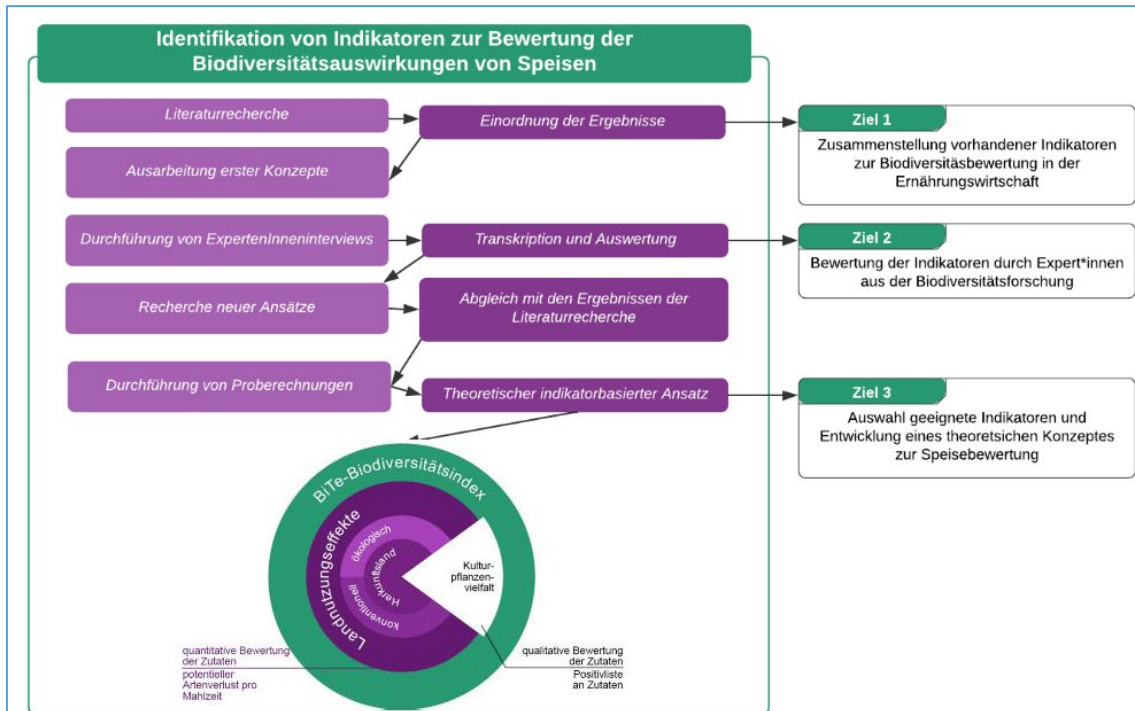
Identifikation von Indikatoren zur Bewertung der Biodiversitätsauswirkungen von Speisen

Literaturrecherche

Einordnung der Ergebnisse

Ziel 1
Zusammenstellung vorhandener Indikatoren zur Biodiversitäsbewertung in der Ernährungswirtschaft

Ausarbeitung erster Konzepte

Durchführung von ExpertenInnenen­interviews

Transkription und Auswertung

Ziel 2
Bewertung der Indikatoren durch Expert*innen aus der Biodiversitätsforschung

Recherche neuer Ansätze

Abgleich mit den Ergebnissen der Literaturrecherche

Durchführung von Proberechnungen

Theoretischer indikatorbasierter Ansatz

Ziel 3
Auswahl geeignete Indikatoren und Entwicklung eines theoretsichen Konzeptes zur Speisebewertung

BiTe-Biodiversitätsindex

Landnutzungseffekte

ökologisch

Herkunftsland

konventionell

Kultur-pflanzen-vielfalt

quantitative Bewertung der Zutaten

potentieller Artenverlust pro Mahlzeit

qualitative Bewertung der Zutaten

Positivliste an Zutaten